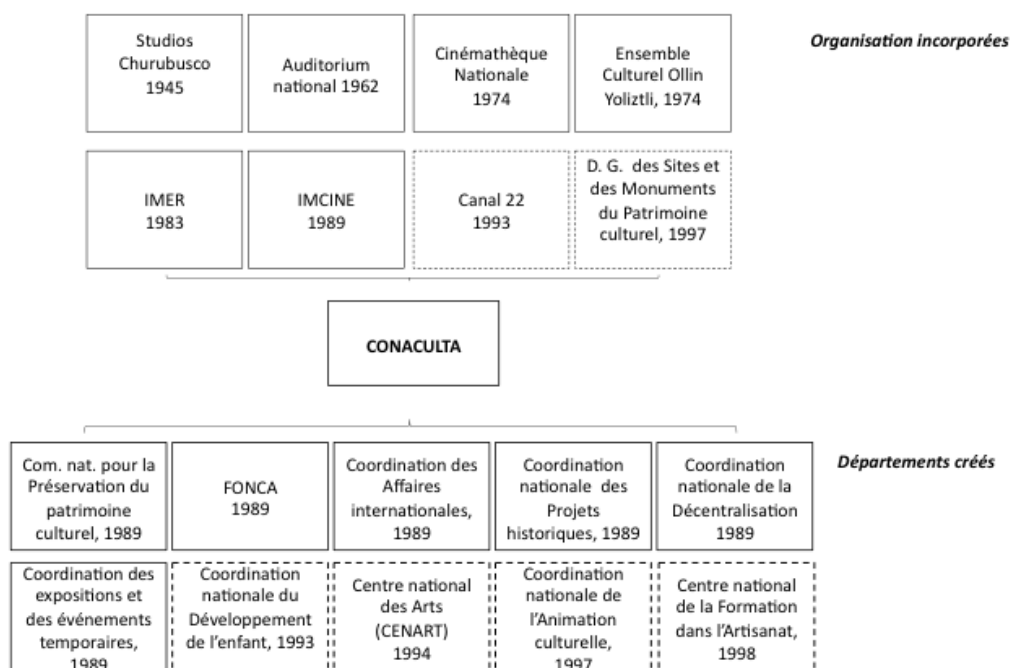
Studios Churubusco 1945

Auditorium national 1962

Cinémathèque Nationale 1974

Ensemble Culturel Ollin Yoliztli, 1974

Organisation incorporées

IMER 1983

IMCINE 1989

Canal 22 1993

D. G. des Sites et des Monuments du Patrimoine culturel, 1997

CONACULTA

Com. nat. pour la Préservation du patrimoine culturel, 1989

FONCA 1989

Coordination des Affaires internationales, 1989

Coordination nationale des Projets historiques, 1989

Coordination nationale de la Décentralisation 1989

Départements créés

Coordination des expositions et des événements temporaires, 1989

Coordination nationale du Développement de l'enfant, 1993

Centre national des Arts (CENART) 1994

Coordination nationale de l'Animation culturelle, 1997

Centre national de la Formation dans l'Artisanat, 1998